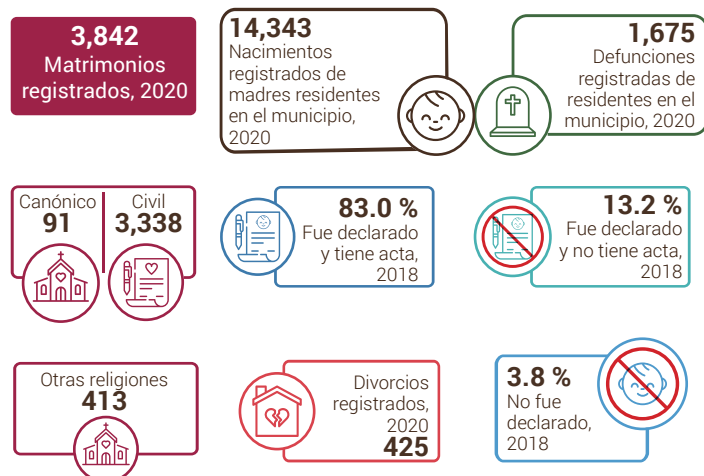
3,842
Matrimonios registrados, 2020

14,343
Nacimientos registrados de madres residentes en el municipio, 2020

1,675
Defunciones registradas de residentes en el municipio, 2020

Canónico
91

Civil
3,338

83.0 %
Fue declarado y tiene acta, 2018

13.2 %
Fue declarado y no tiene acta, 2018

Otras religiones
413

Divorcios registrados, 2020
425

3.8 %
No fue declarado, 2018